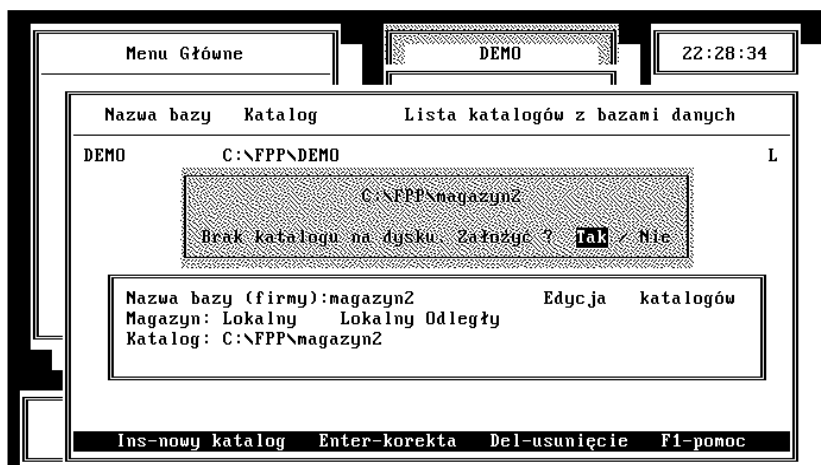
Menu Główne

DEMO

22:28:34

Nazwa bazy  Katalog  Lista katalogów z bazami danych

DEMO  C:\FPP\DEMO  L

C:\FPP\magazyn2

Brak katalogu na dysku. Założyć ? Tak / Nie

Nazwa bazy (firmy):magazyn2  Edycja katalogów
Magazyn: Lokalny  Lokalny Odległy
Katalog: C:\FPP\magazyn2

Ins-nowy katalog  Enter-korekta  Del-usunięcie  F1-pomoc